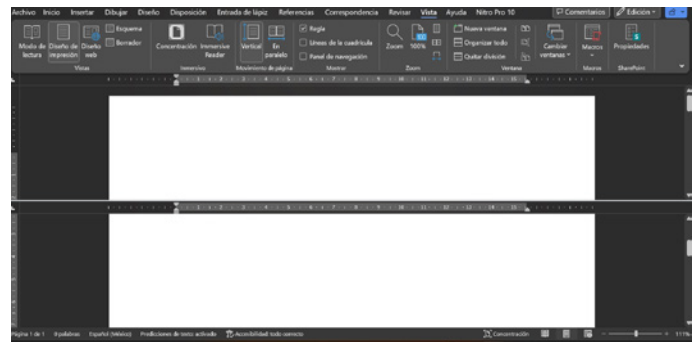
Archivo Inicio Insertar Dibujar Diseño Disposición Entrada de lápiz Referencias Correspondencia Revisar Vista Ayuda Nitro Pro 10

Comentarios Edición

Modo de lectura Diseño de impresión Diseño web Esquema Borrador
Vistas

Concentración Immersive Reader
Inmersivo

Vertical En paralelo
Movimiento de página

Regla Líneas de la cuadrícula Panel de navegación
Mostrar

Zoom 100%
Zoom

Nueva ventana Organizar todo Quitar división
Cambiar ventanas
Ventana

Macros
Macros

Propiedades
SharePoint

Página 1 de 1 0 palabras Español (México) Predicciones de texto: activado Accesibilidad: todo correcto Concentración 111%